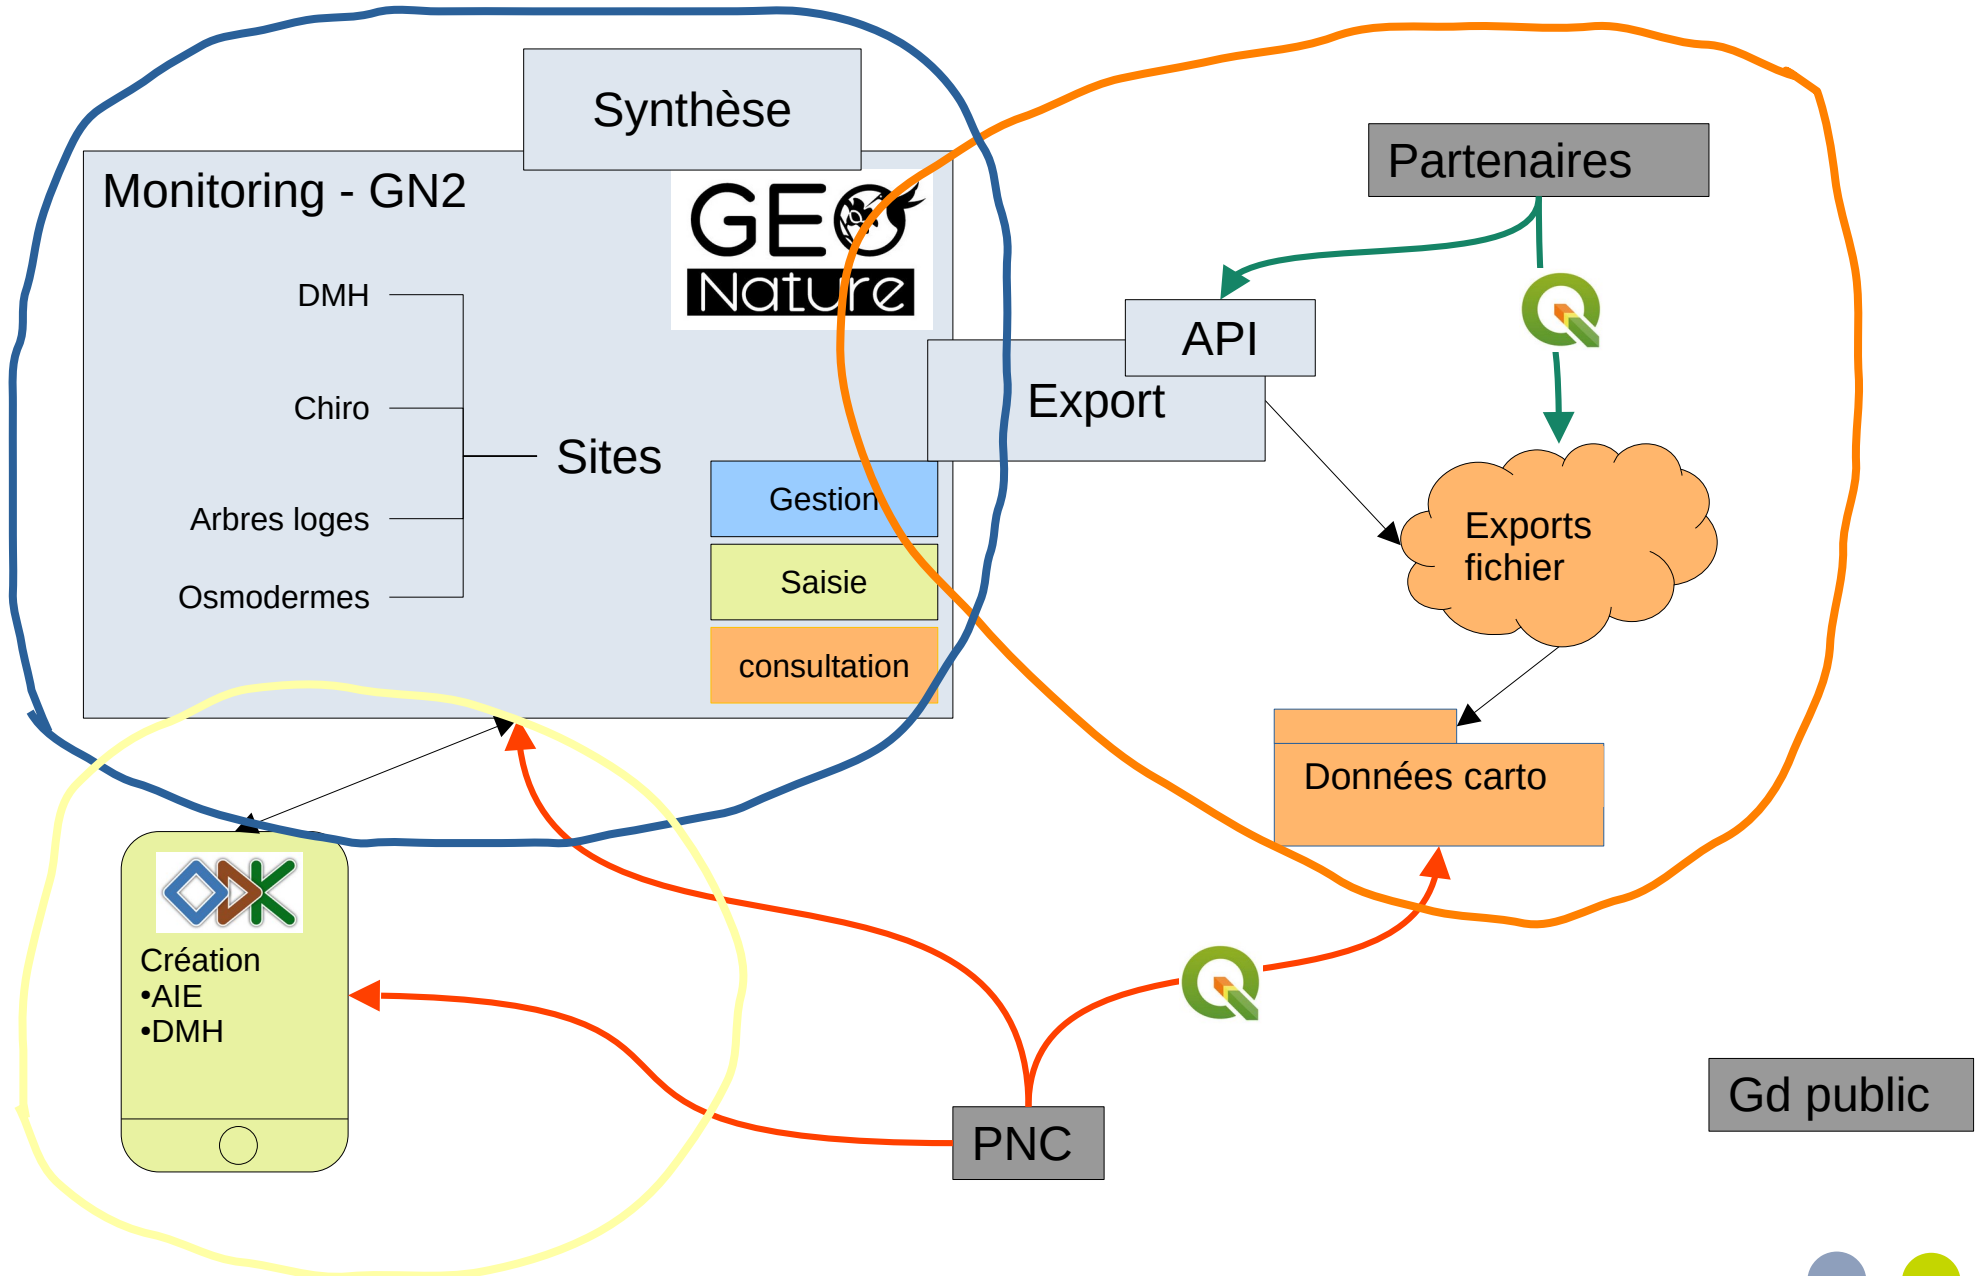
Synthèse

Monitoring - GN2

GEO Nature

DMH

Chiro

Arbres loges

Osmodermes

Sites

Gestion

Saisie

consultation

API

Export

Partenaires

Exports fichier

Données carto

Création
•AIE
•DMH

PNC

Gd public